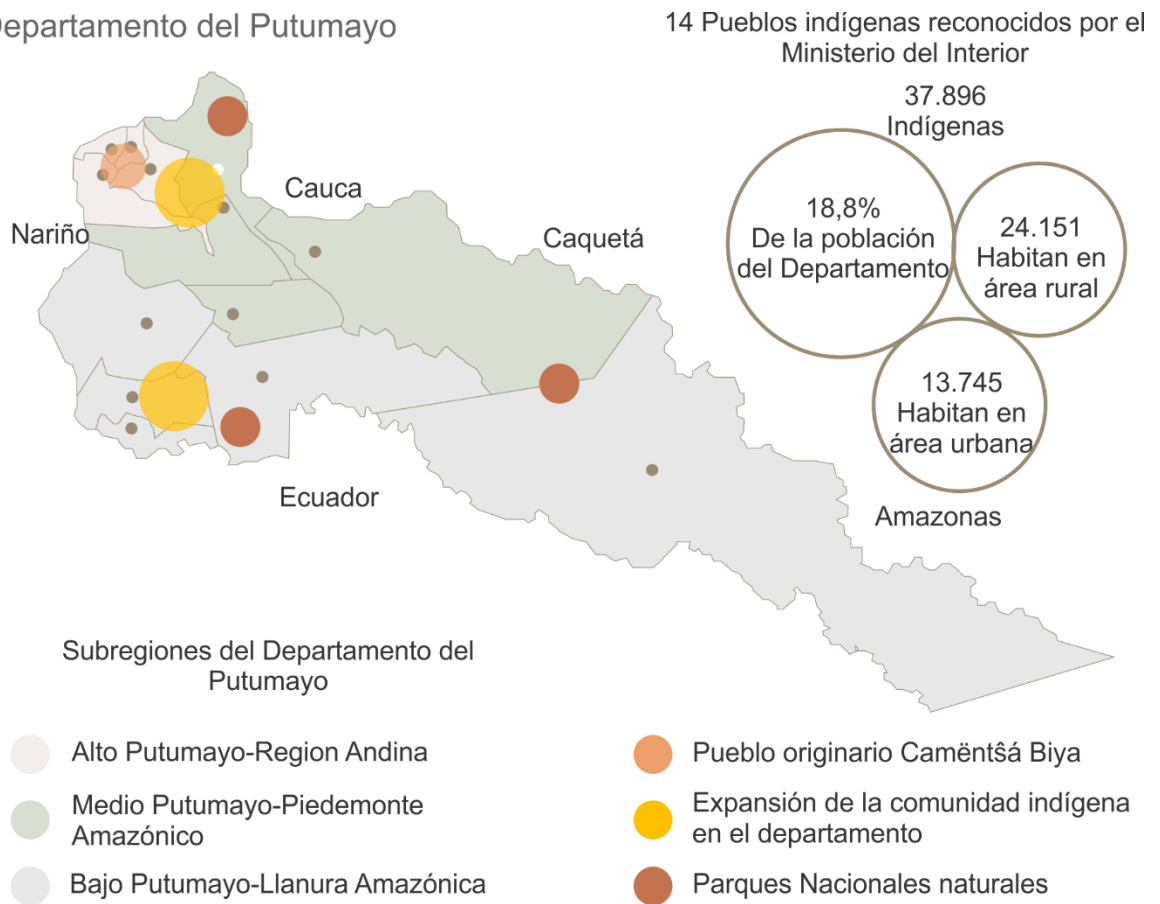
epartamento del Putumayo

14 Pueblos indígenas reconocidos por el Ministerio del Interior

37.896 Indígenas

18,8% De la población del Departamento

24.151 Habitan en área rural

13.745 Habitan en área urbana

Cauca

Nariño

Caquetá

Ecuador

Amazonas

Subregiones del Departamento del Putumayo

Alto Putumayo-Region Andina

Medio Putumayo-Piedemonte Amazónico

Bajo Putumayo-Llanura Amazónica

Pueblo originario Camëntŝá Biya

Expansión de la comunidad indígena en el departamento

Parques Nacionales naturales